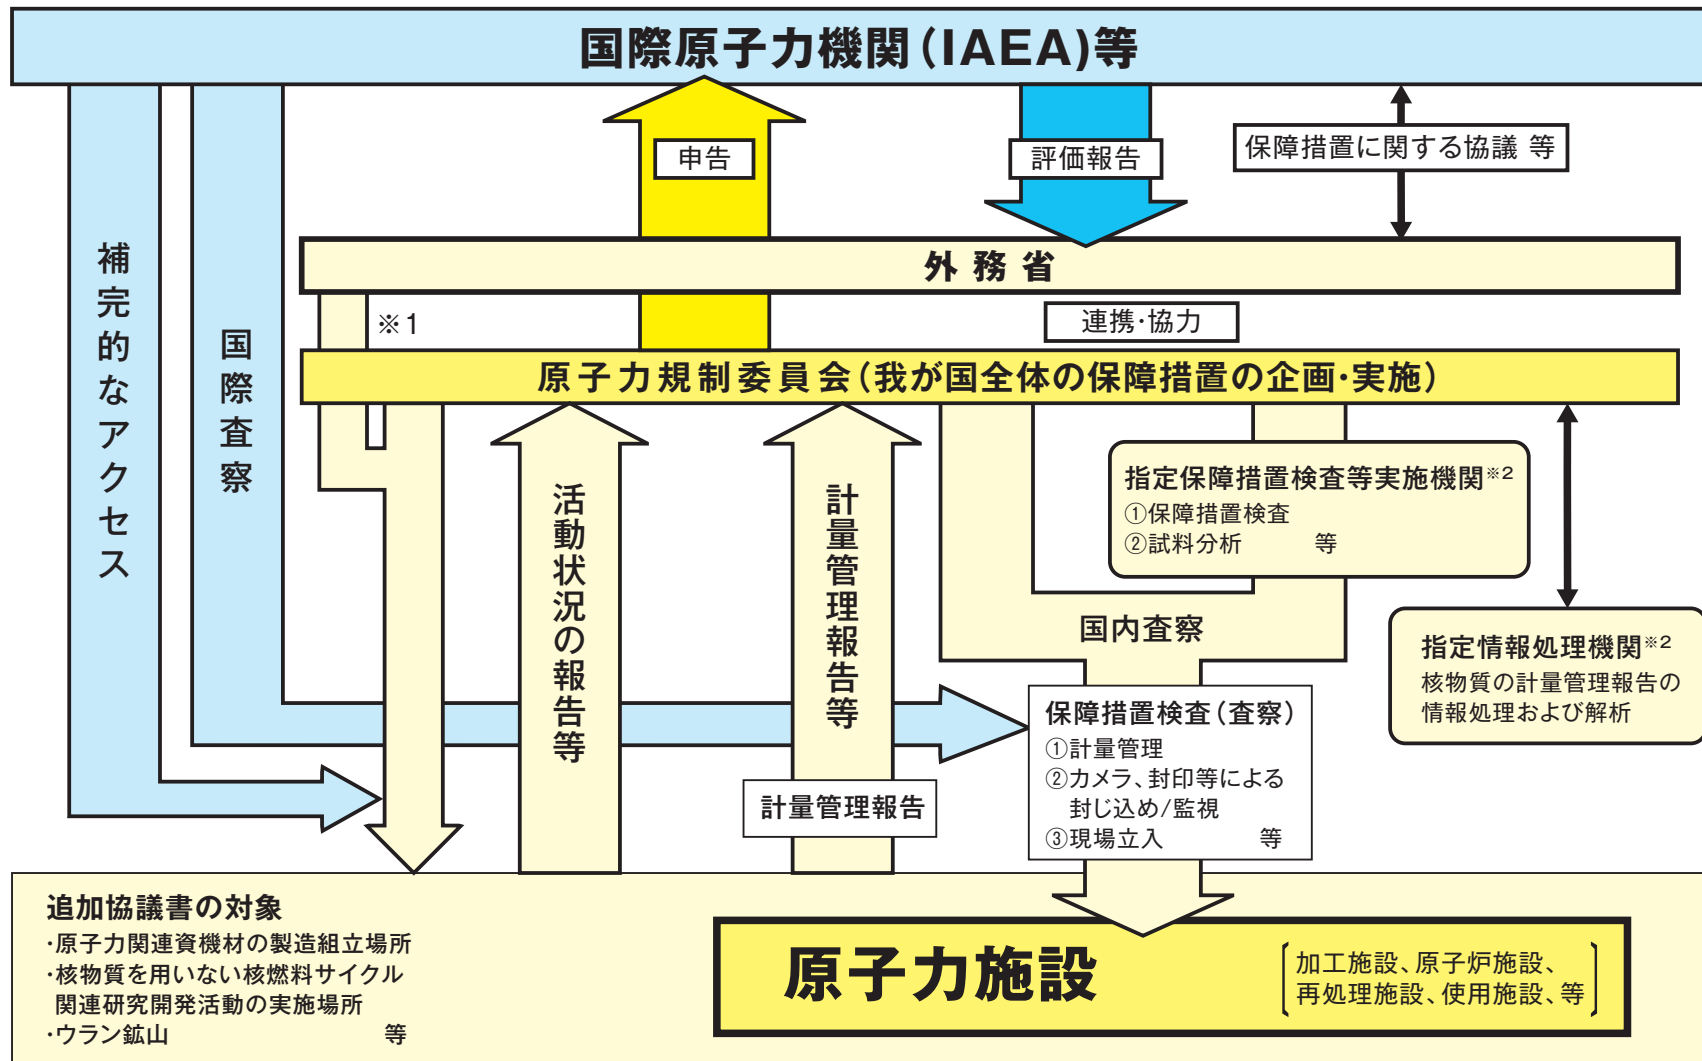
国際原子力機関(IAEA)等

申告

評価報告

保障措置に関する協議 等

補完的なアクセス

国際査察

外務省

※1

連携·協力

原子力規制委員会(我が国全体の保障措置の企画·実施)

活動状況の報告等

計量管理報告等

指定保障措置検査等実施機関※2
①保障措置検査
②試料分析 等

国内査察

指定情報処理機関※2
核物質の計量管理報告の情報処理および解析

保障措置検査(査察)
①計量管理
②カメラ、封印等による封じ込め/監視
③現場立入 等

計量管理報告

追加協議書の対象
·原子力関連資機材の製造組立場所
·核物質を用いない核燃料サイクル関連研究開発活動の実施場所
·ウラン鉱山 等

原子力施設

加工施設、原子炉施設、再処理施設、使用施設、等